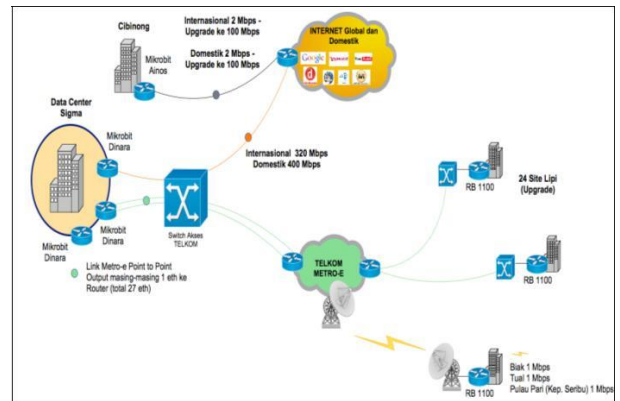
Cibinong

Mikrobit Ainos

Internasional 2 Mbps - Upgrade ke 100 Mbps

Domestik 2 Mbps - Upgrade ke 100 Mbps

INTERNET Global dan Domestik

Google YAHOO!

Data Center Sigma

Mikrobit Dinara

Mikrobit Dinara

Mikrobit Dinara

Internasional 320 Mbps
Domestik 400 Mbps

Switch Akses TELKOM

Link Metro-e Point to Point
Output masing-masing 1 eth ke Router (total 27 eth)

TELKOM METRO-E

RB 1100

24 Site Lipi (Upgrade)

RB 1100

RB 1100

Biak 1 Mbps
Tual 1 Mbps
Pulau Pari (Kep. Seribu) 1 Mbps